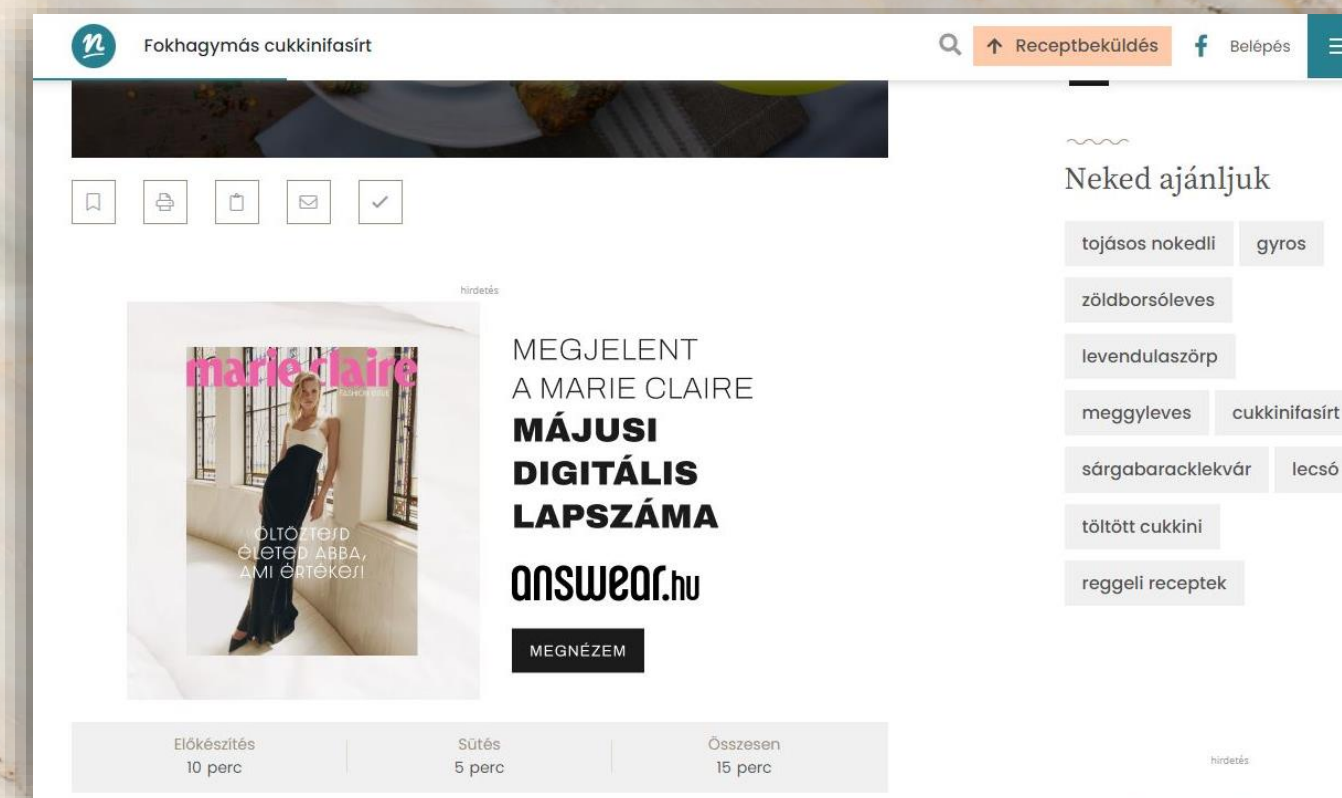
n Fokhagymás cukkinifasírt

Receptbeküldés Belépés

hirdetés

marie claire
FASHION ISSUE

TÖLTÖZTESD ÉLETED ABBA, AMI ÉRTÉKES!

MEGJELENT
A MARIE CLAIRE
MÁJUSI
DIGITÁLIS
LAPSZÁMA

answear.hu

MEGNÉZEM

| Előkészítés | Sütés | Összesen |
|---|---|---|
| 10 perc | 5 perc | 15 perc |

Neked ajánljuk

tojásos nokedli
gyros
zöldborsóleves
levendulaszörp
meggyleves
cukkinifasírt
sárgabaracklekvár
lecsó
töltött cukkini
reggeli receptek

hirdetés